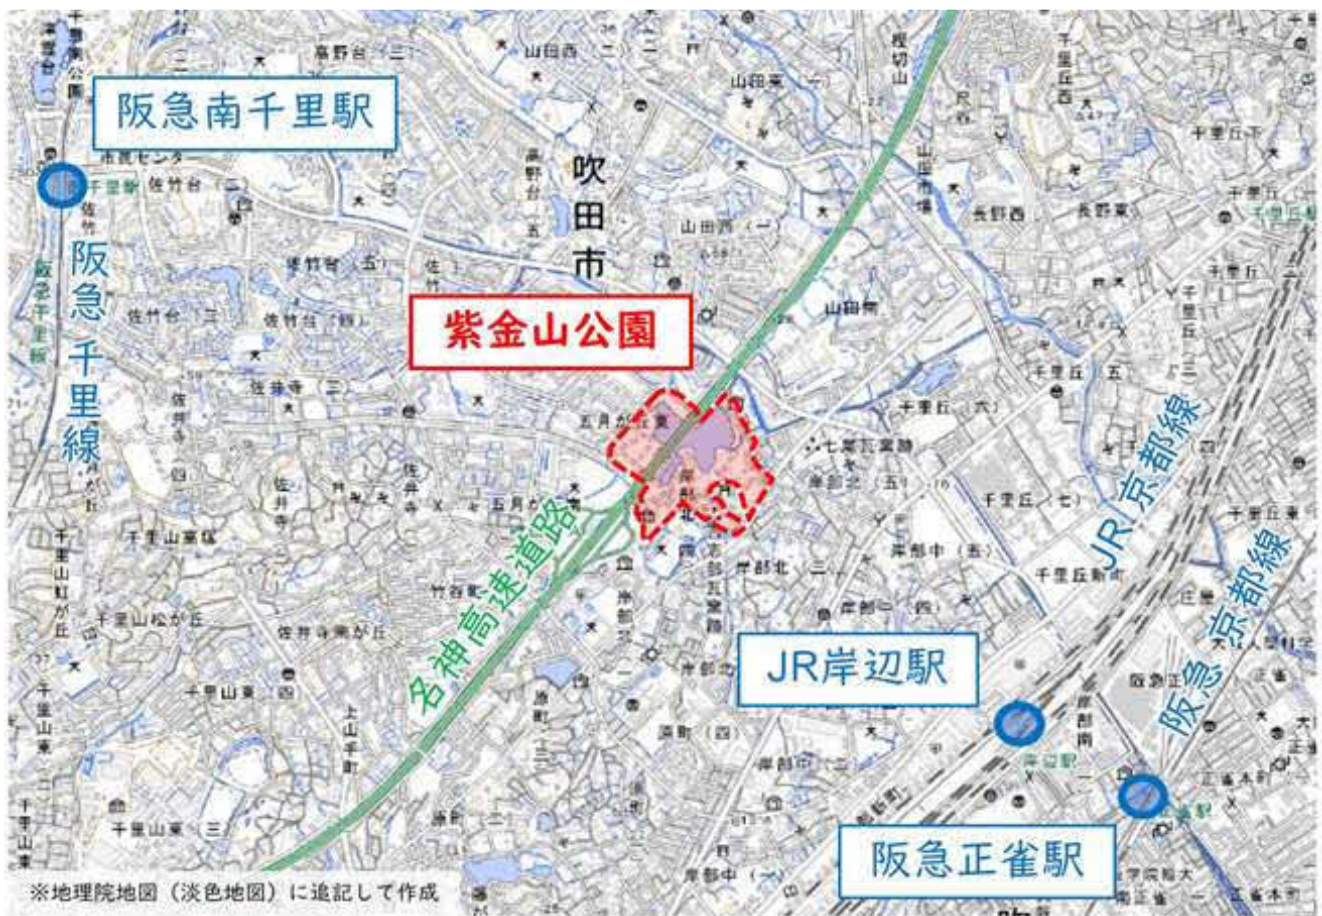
阪急南千里駅

阪急千里線

吹田市

紫金山公園

名神高速道路

JR京都線

阪急京都線

JR岸辺駅

阪急正雀駅

千里駅

佐竹台（二）

高野台（三）

山田西（二）

山田東

山田西（一）

山田南

五月が丘東

七尾瓦窯跡

千里丘（六）

千里丘（五）

千里丘（七）

岸部北（五）

岸部中（五）

千里丘新町

岸部北（三）

岸部中（四）

岸部南

岸辺駅

佐竹台（五）

佐竹台（三）

佐竹台（四）

佐井寺（三）

佐井寺

五月が丘

千里山東

千里山松が丘

佐井寺南が丘

千里山東（四）

千里山東（三）

上山手町

南正雀

正雀本町

※地理院地図（淡色地図）に追記して作成